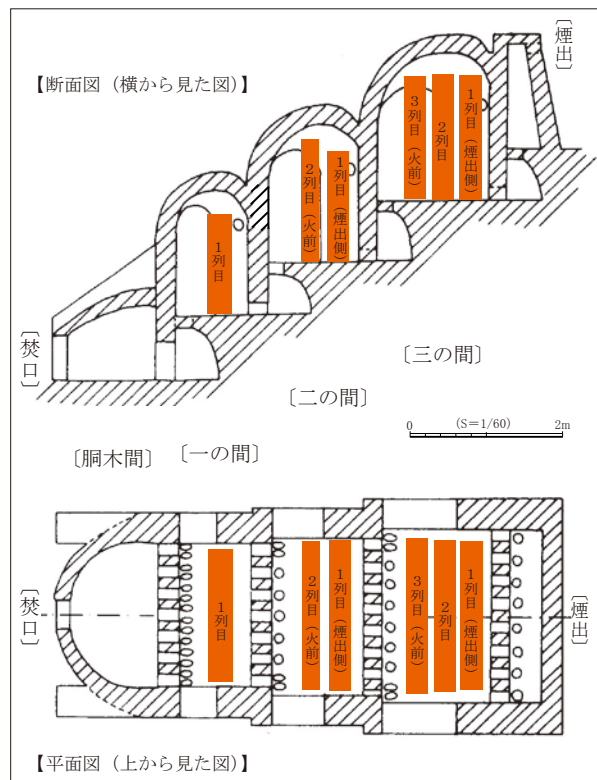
【断面図（横から見た図）】

〔煙出〕

3列目（火前）

2列目

1列目（煙出側）

2列目（火前）

1列目（煙出側）

1列目

〔焚口〕

〔三の間〕

〔二の間〕

0　(S=1/60)　2m

〔胴木間〕　〔一の間〕

〔焚口〕

1列目

2列目（火前）

1列目（煙出側）

3列目（火前）

2列目

1列目（煙出側）

〔煙出〕

【平面図（上から見た図）】